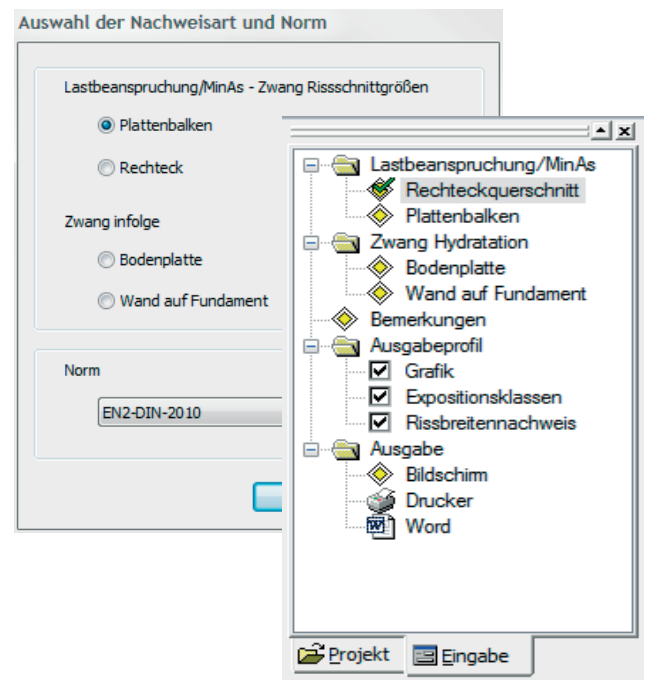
Auswahl der Nachweisart und Norm

Lastbeanspruchung/MinAs - Zwang Rissschnittgrößen

Plattenbalken

Rechteck

Zwang infolge

Bodenplatte

Wand auf Fundament

Norm

EN2-DIN-2010

Lastbeanspruchung/MinAs
Rechteckquerschnitt
Plattenbalken
Zwang Hydratation
Bodenplatte
Wand auf Fundament
Bemerkungen
Ausgabeprofil
Grafik
Expositionsklassen
Rissbreitennachweis
Ausgabe
Bildschirm
Drucker
Word

Projekt
Eingabe